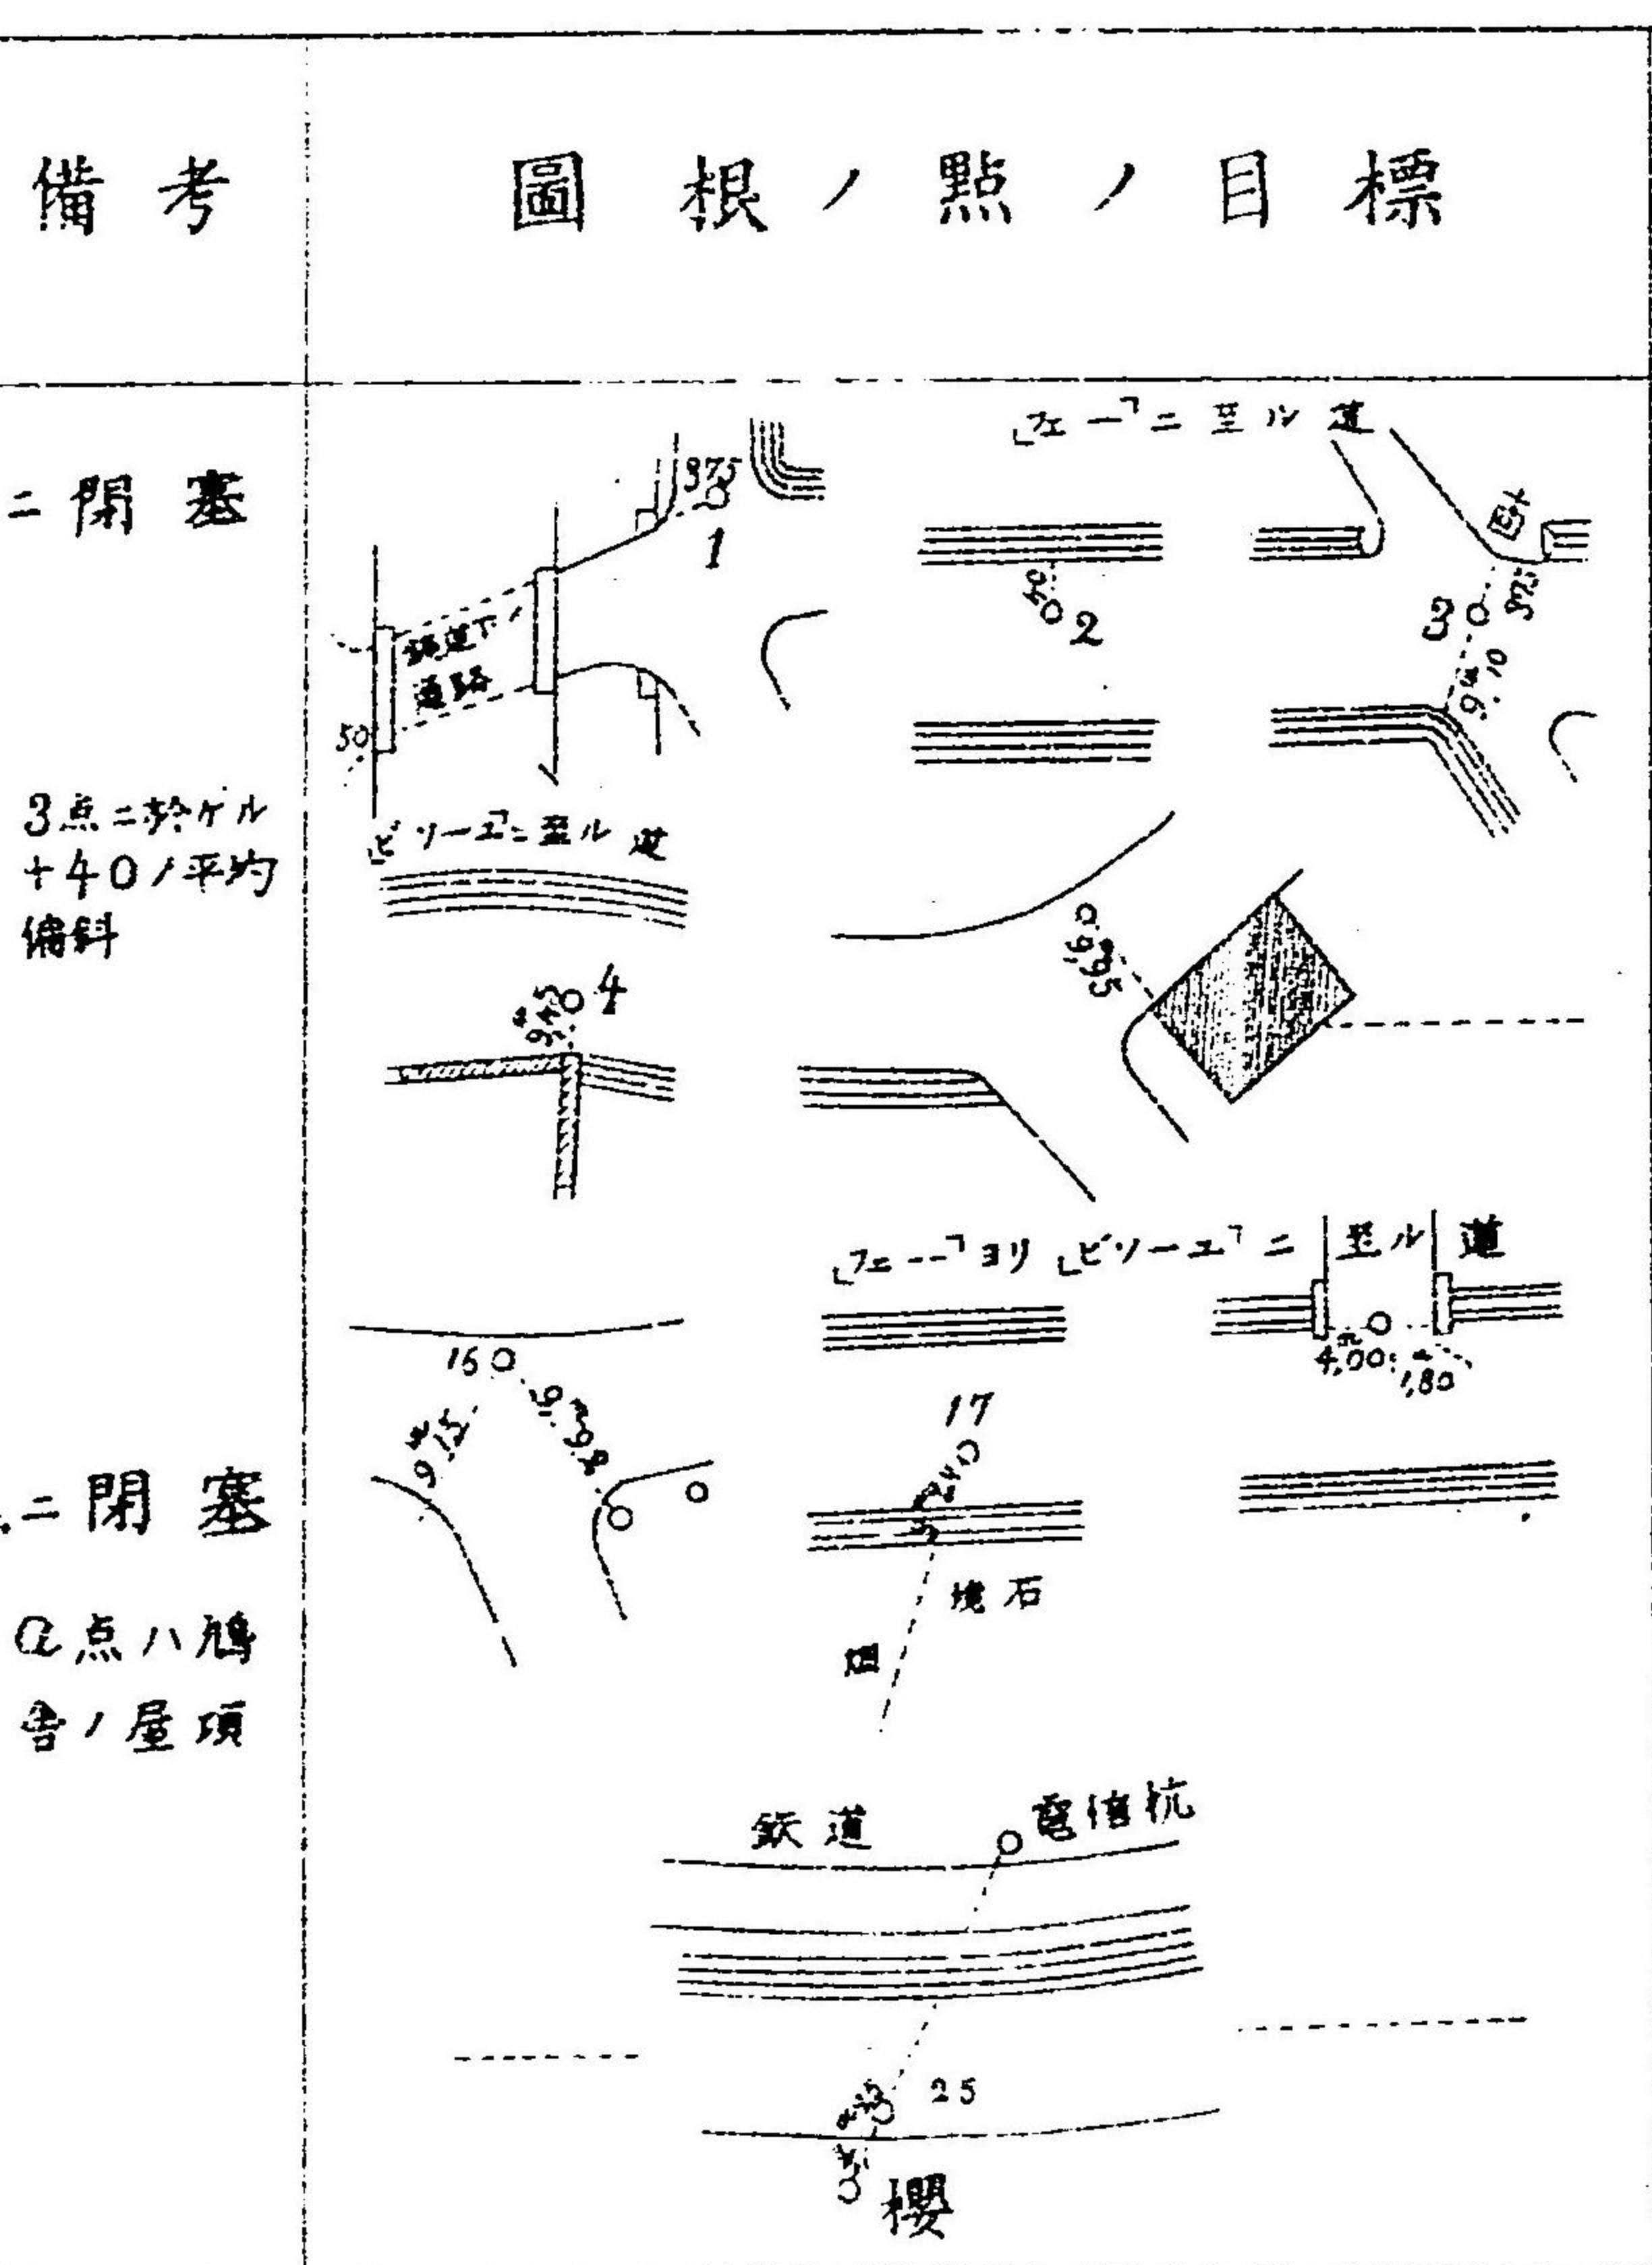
備考

圖根ノ點ノ目標

ニ閉塞

3点ニ於ケル +40ノ平均備料

ニ閉塞

Ω点ハ鳩舎ノ屋頂

「フェー」ニ至ル道

9,75

1

鐵道下ノ通路

50

2

3

9,10

「ピソーエ」ニ至ル道

9,95

4

「フェー」ヨリ「ピソーエ」ニ至ル道

4,00

1,80

16

9,15

9,38

17

境石

鉄道

電信杭

25

3

櫻